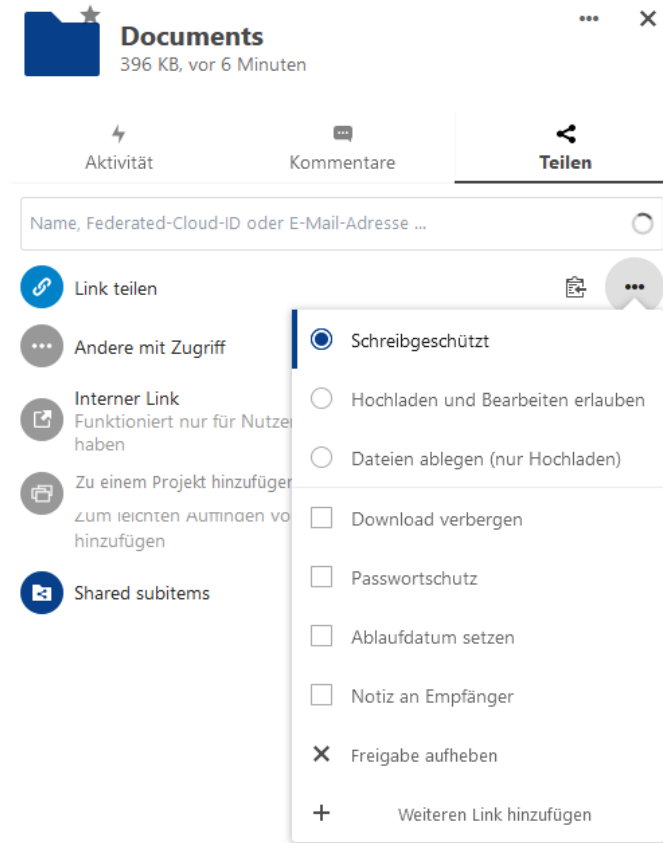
Documents
396 KB, vor 6 Minuten

Aktivität
Kommentare
Teilen

Name, Federated-Cloud-ID oder E-Mail-Adresse ...

Link teilen

Andere mit Zugriff

Interner Link
Funktioniert nur für Nutzer
haben

Zu einem Projekt hinzufügen
Zum leichten Auffinden vo
hinzufügen

Shared subitems

Schreibgeschützt
Hochladen und Bearbeiten erlauben
Dateien ablegen (nur Hochladen)
Download verbergen
Passwortschutz
Ablaufdatum setzen
Notiz an Empfänger
Freigabe aufheben
Weiteren Link hinzufügen